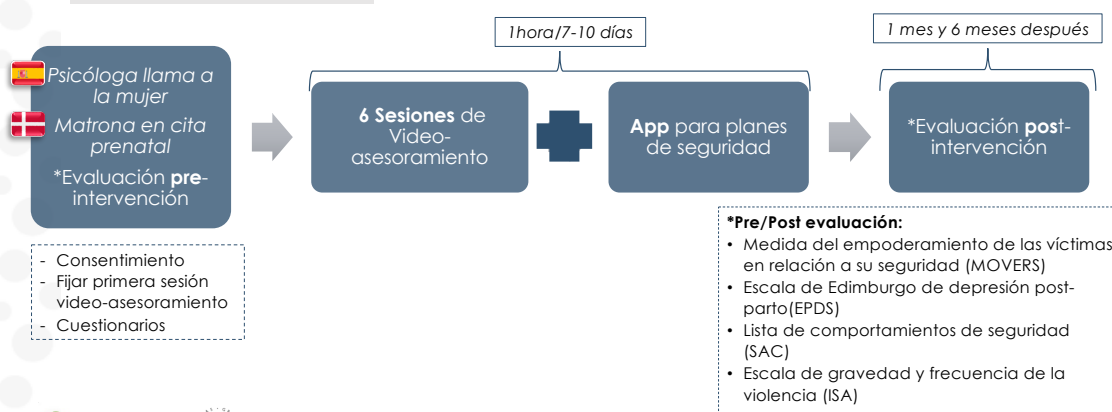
Psicóloga llama a la mujer

Matrona en cita prenatal

*Evaluación **pre**-intervención

- Consentimiento
- Fijar primera sesión video-asesoramiento
- Cuestionarios

1hora/7-10 días

**6 Sesiones** de Video-asesoramiento

**App** para planes de seguridad

1 mes y 6 meses después

*Evaluación **pos**t-intervención

***Pre/Post evaluación:**
• Medida del empoderamiento de las víctimas en relación a su seguridad (MOVERS)
• Escala de Edimburgo de depresión post-parto(EPDS)
• Lista de comportamientos de seguridad (SAC)
• Escala de gravedad y frecuencia de la violencia (ISA)